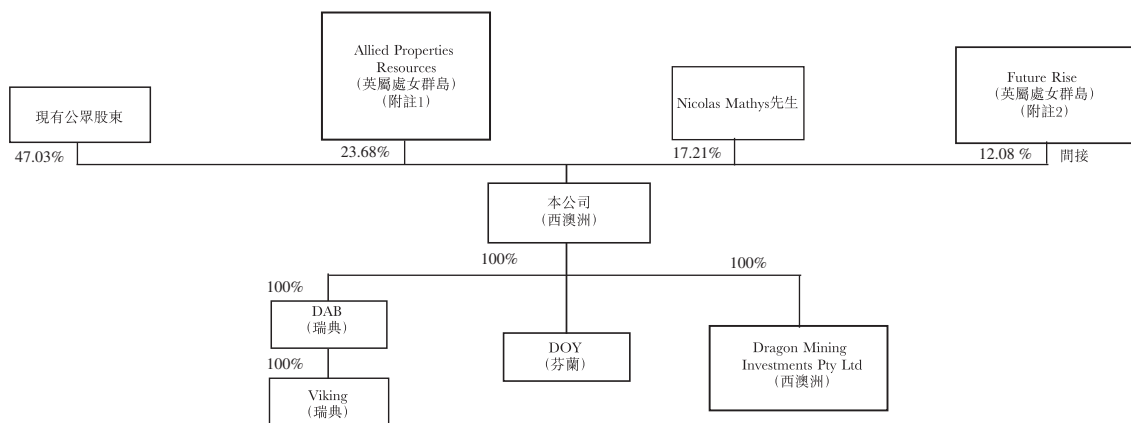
現有公眾股東

47.03%

Allied Properties Resources
(英屬處女群島)
(附註1)

23.68%

Nicolas Mathys先生

17.21%

Future Rise
(英屬處女群島)
(附註2)

12.08 %

間接

本公司
(西澳洲)

100%

100%

100%

DAB
(瑞典)

100%

Viking
(瑞典)

DOY
(芬蘭)

Dragon Mining Investments Pty Ltd
(西澳洲)